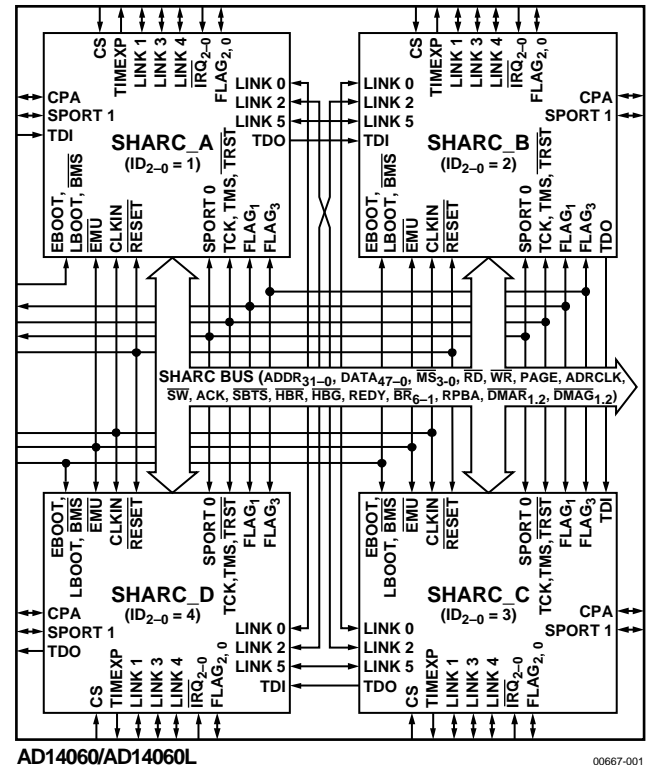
CS
TIMEXP
LINK 1
LINK 3
LINK 4
$\overline{IRQ}_{2-0}$
$FLAG_{2,0}$
LINK 0
LINK 2
LINK 5
TDO
CPA
SPORT 1
TDI
SHARC_A
($ID_{2-0}$ = 1)
EBOOT,
LBOOT, $\overline{BMS}$
$\overline{EMU}$
CLKIN
$\overline{RESET}$
SPORT 0
TCK, TMS, $\overline{TRST}$
$FLAG_1$
$FLAG_3$

CS
TIMEXP
LINK 1
LINK 3
LINK 4
$\overline{IRQ}_{2-0}$
$FLAG_{2,0}$
LINK 0
LINK 2
LINK 5
TDI
CPA
SPORT 1
SHARC_B
($ID_{2-0}$ = 2)
EBOOT,
LBOOT, $\overline{BMS}$
$\overline{EMU}$
CLKIN
$\overline{RESET}$
SPORT 0
TCK, TMS, $\overline{TRST}$
$FLAG_1$
$FLAG_3$
TDO

SHARC BUS ($ADDR_{31-0}$, $DATA_{47-0}$, $\overline{MS}_{3-0}$, $\overline{RD}$, $\overline{WR}$, PAGE, ADRCLK, $\overline{SW}$, ACK, $\overline{SBTS}$, $\overline{HBR}$, $\overline{HBG}$, REDY, $\overline{BR}_{6-1}$, RPBA, $\overline{DMAR}_{1,2}$, $\overline{DMAG}_{1,2}$)

EBOOT,
LBOOT, $\overline{BMS}$
$\overline{EMU}$
CLKIN
$\overline{RESET}$
SPORT 0
TCK,TMS, $\overline{TRST}$
$FLAG_1$
$FLAG_3$
SHARC_D
($ID_{2-0}$ = 4)
CPA
SPORT 1
TDO
LINK 0
LINK 2
LINK 5
TDI
CS
TIMEXP
LINK 1
LINK 3
LINK 4
$\overline{IRQ}_{2-0}$
$FLAG_{2,0}$

EBOOT,
LBOOT, $\overline{BMS}$
$\overline{EMU}$
CLKIN
$\overline{RESET}$
SPORT 0
TCK,TMS, $\overline{TRST}$
$FLAG_1$
$FLAG_3$
TDI
SHARC_C
($ID_{2-0}$ = 3)
CPA
SPORT 1
LINK 0
LINK 2
LINK 5
TDO
CS
TIMEXP
LINK 1
LINK 3
LINK 4
$\overline{IRQ}_{2-0}$
$FLAG_{2,0}$

AD14060/AD14060L
00667-001